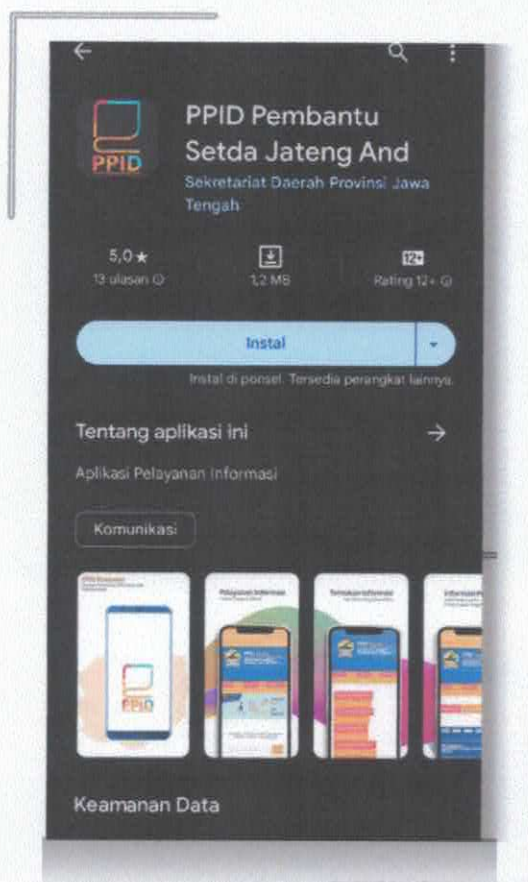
PPID

PPID Pembantu Setda Jateng And

Sekretariat Daerah Provinsi Jawa Tengah

5,0 ★
13 ulasan

1,2 MB

12+
Rating 12+

Instal

Instal di ponsel. Tersedia perangkat lainnya.

Tentang aplikasi ini

Aplikasi Pelayanan Informasi

Komunikasi

PPID Pembantu

PPID

Pelayanan Informasi

Temukan Informasi

Informasi

Keamanan Data